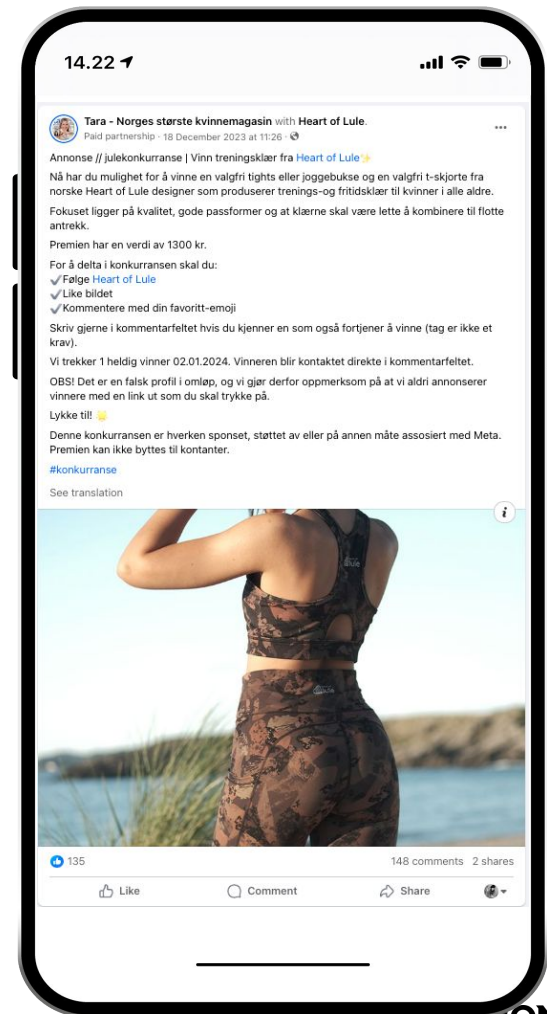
14.22

Tara - Norges største kvinnemagasin with Heart of Lule.
Paid partnership · 18 December 2023 at 11:26 ·

...

Annonse // julekonkurranse | Vinn treningsklær fra Heart of Lule✨

Nå har du mulighet for å vinne en valgfri tights eller joggebukse og en valgfri t-skjorte fra norske Heart of Lule designer som produserer trenings-og fritidsklær til kvinner i alle aldre.

Fokuset ligger på kvalitet, gode passformer og at klærne skal være lette å kombinere til flotte antrekk.

Premien har en verdi av 1300 kr.

For å delta i konkurransen skal du:
✔️Følge Heart of Lule
✔️Like bildet
✔️Kommentere med din favoritt-emoji

Skriv gjerne i kommentarfeltet hvis du kjenner en som også fortjener å vinne (tag er ikke et krav).

Vi trekker 1 heldig vinner 02.01.2024. Vinneren blir kontaktet direkte i kommentarfeltet.

OBS! Det er en falsk profil i omløp, og vi gjør derfor oppmerksom på at vi aldri annonserer vinnere med en link ut som du skal trykke på.

Lykke til! 🌟

Denne konkurransen er hverken sponset, støttet av eller på annen måte assosiert med Meta. Premien kan ikke byttes til kontanter.

#konkurranse

See translation

i

Lule

135

148 comments 2 shares

Like

Comment

Share